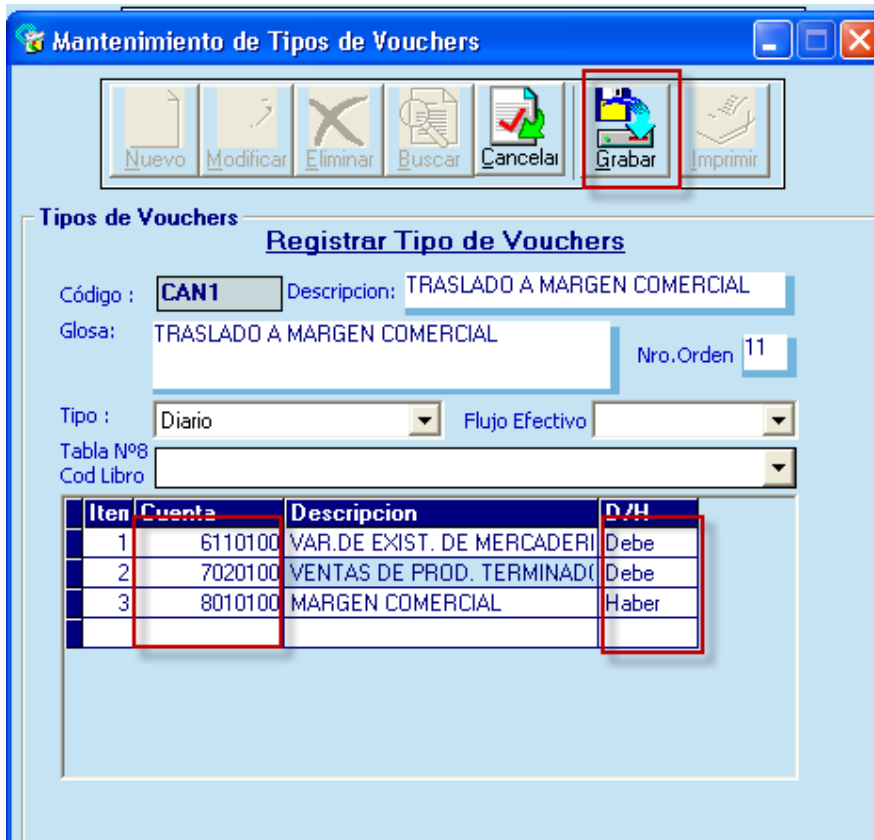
Mantenimiento de Tipos de Vouchers

Nuevo Modificar Eliminar Buscar Cancelar Grabar Imprimir

Tipos de Vouchers

Registrar Tipo de Vouchers

Código : CAN1 Descripcion: TRASLADO A MARGEN COMERCIAL

Glosa: TRASLADO A MARGEN COMERCIAL

Nro.Orden 11

Tipo : Diario Flujo Efectivo

Tabla Nº8 Cod Libro

| Item | Cuenta | Descripcion | D/H |
|---|---|---|---|
| 1 | 6110100 | VAR.DE EXIST. DE MERCADERI | Debe |
| 2 | 7020100 | VENTAS DE PROD. TERMINAD( | Debe |
| 3 | 8010100 | MARGEN COMERCIAL | Haber |
| | | | |